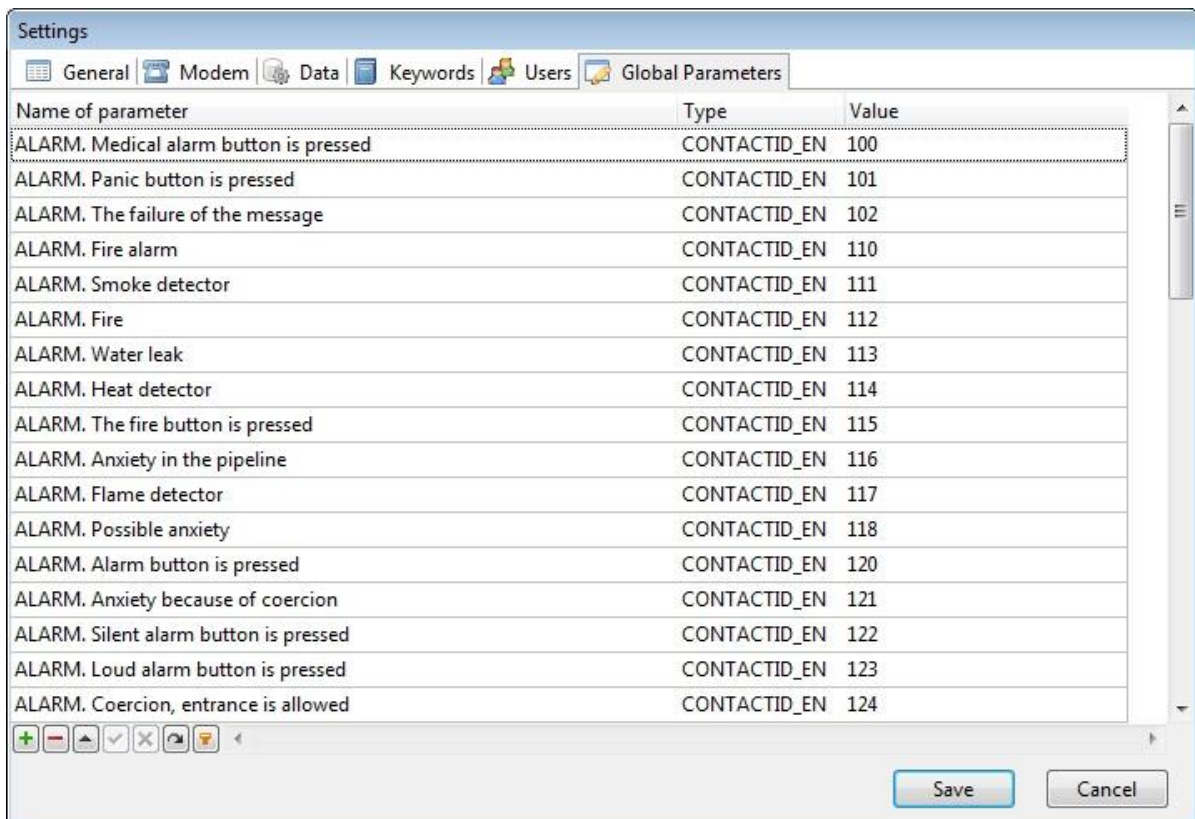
Settings

General | Modem | Data | Keywords | Users | Global Parameters

| Name of parameter | Type | Value |
|---|---|---|
| ALARM. Medical alarm button is pressed | CONTACTID_EN | 100 |
| ALARM. Panic button is pressed | CONTACTID_EN | 101 |
| ALARM. The failure of the message | CONTACTID_EN | 102 |
| ALARM. Fire alarm | CONTACTID_EN | 110 |
| ALARM. Smoke detector | CONTACTID_EN | 111 |
| ALARM. Fire | CONTACTID_EN | 112 |
| ALARM. Water leak | CONTACTID_EN | 113 |
| ALARM. Heat detector | CONTACTID_EN | 114 |
| ALARM. The fire button is pressed | CONTACTID_EN | 115 |
| ALARM. Anxiety in the pipeline | CONTACTID_EN | 116 |
| ALARM. Flame detector | CONTACTID_EN | 117 |
| ALARM. Possible anxiety | CONTACTID_EN | 118 |
| ALARM. Alarm button is pressed | CONTACTID_EN | 120 |
| ALARM. Anxiety because of coercion | CONTACTID_EN | 121 |
| ALARM. Silent alarm button is pressed | CONTACTID_EN | 122 |
| ALARM. Loud alarm button is pressed | CONTACTID_EN | 123 |
| ALARM. Coercion, entrance is allowed | CONTACTID_EN | 124 |

Save Cancel